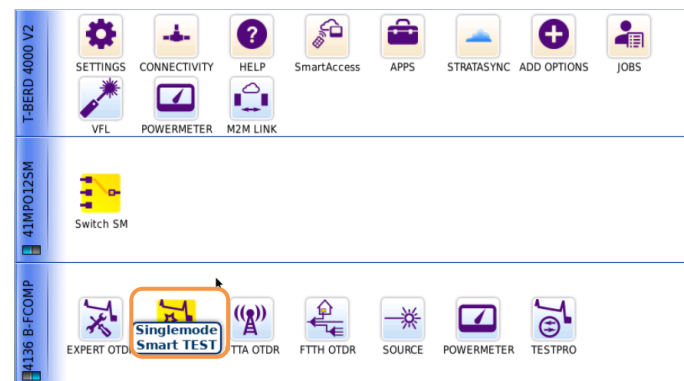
T-BERD 4000 V2

SETTINGS CONNECTIVITY HELP SmartAccess APPS STRATASYNC ADD OPTIONS JOBS

VFL POWERMETER M2M LINK

41MPO12SM

Switch SM

4136 B-FCOMP

EXPERT OTDR Singlemode Smart TEST TTA OTDR FTTH OTDR SOURCE POWERMETER TESTPRO